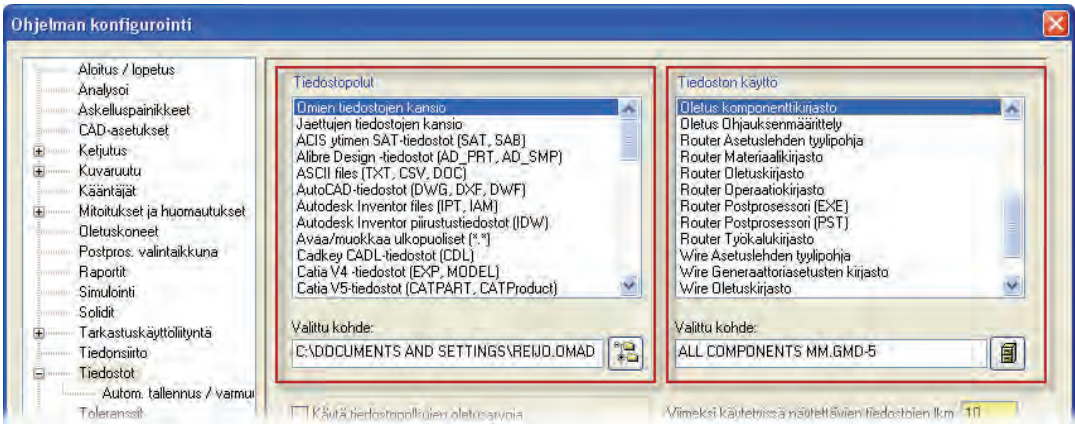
Ohjelman konfigurointi

Aloitus / lopetus
Analysoi
Askelluspainikkeet
CAD-asetukset
Ketjutus
Kuvaruutu
Kääntäjät
Mitoitukset ja huomautukset
Oletuskoneet
Postpros. valintaikkuna
Raportit
Simulointi
Solidit
Tarkastuskäyttöliityntä
Tiedonsiirto
Tiedostot
Autom. tallennus / varmui
Toleranssit

Tiedostopolut
Omien tiedostojen kansio
Jaettujen tiedostojen kansio
ACIS ytimen SAT-tiedostot (SAT, SAB)
Alibre Design -tiedostot (AD_PRT, AD_SMP)
ASCII files (TXT, CSV, DOC)
AutoCAD-tiedostot (DWG, DXF, DWF)
Autodesk Inventor files (IPT, IAM)
Autodesk Inventor piirustustiedostot (IDW)
Avaa/muokkaa ulkopuoliset (*.*)
Cadkey CADL-tiedostot (CDL)
Catia V4 -tiedostot (EXP, MODEL)
Catia V5-tiedostot (CATPART, CATProduct)

Valittu kohde:
C:\DOCUMENTS AND SETTINGS\REIJO.OMAD

Käytä tiedostopolkujen oletusarvoja

Tiedoston käyttö
Oletus komponenttikirjasto
Oletus Ohjauksenmäärittely
Router Asetuslehden tyylipohja
Router Materiaalikirjasto
Router Oletuskirjasto
Router Operaatiokirjasto
Router Postprosessori (EXE)
Router Postprosessori (PST)
Router Työkalukirjasto
Wire Asetuslehden tyylipohja
Wire Generaattoriasetusten kirjasto
Wire Oletuskirjasto

Valittu kohde:
ALL COMPONENTS MM.GMD-5

Viimeksi käytetyissä näytettävien tiedostojen lkm 10